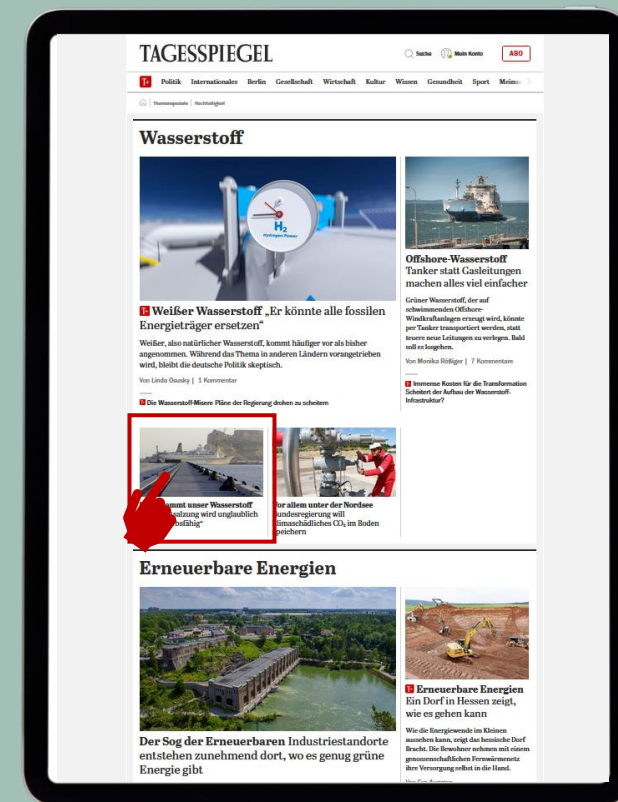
TAGESSPIEGEL

Suche Mein Konto ABO

T+ Politik Internationales Berlin Gesellschaft Wirtschaft Kultur Wissen Gesundheit Sport Meinun

Themenspezials | Nachhaltigkeit

Wasserstoff

H2 Hydrogen Power

T+ Weißer Wasserstoff „Er könnte alle fossilen Energieträger ersetzen“

Weißer, also natürlicher Wasserstoff, kommt häufiger vor als bisher angenommen. Während das Thema in anderen Ländern vorangetrieben wird, bleibt die deutsche Politik skeptisch.

Von Linda Osusky | 1 Kommentar

T+ Die Wasserstoff-Misere Pläne der Regierung drohen zu scheitern

Offshore-Wasserstoff Tanker statt Gasleitungen machen alles viel einfacher

Grüner Wasserstoff, der auf schwimmenden Offshore-Windkraftanlagen erzeugt wird, könnte per Tanker transportiert werden, statt teurer neue Leitungen zu verlegen. Bald soll es losgehen.

Von Monika Rößiger | 7 Kommentare

T+ Immense Kosten für die Transformation Scheitert der Aufbau der Wasserstoff-Infrastruktur?

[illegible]ommt unser Wasserstoff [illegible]salzung wird unglaublich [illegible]bsfähig“

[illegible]or allem unter der Nordsee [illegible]undesregierung will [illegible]limaschädliches $CO_2$ im Boden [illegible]peichern

Erneuerbare Energien

Der Sog der Erneuerbaren Industriestandorte entstehen zunehmend dort, wo es genug grüne Energie gibt

T+ Erneuerbare Energien Ein Dorf in Hessen zeigt, wie es gehen kann

Wie die Energiewende im Kleinen aussehen kann, zeigt das hessische Dorf Bracht. Die Bewohner nehmen mit einem genossenschaftlichen Fernwärmenetz ihre Versorgung selbst in die Hand.

Von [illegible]